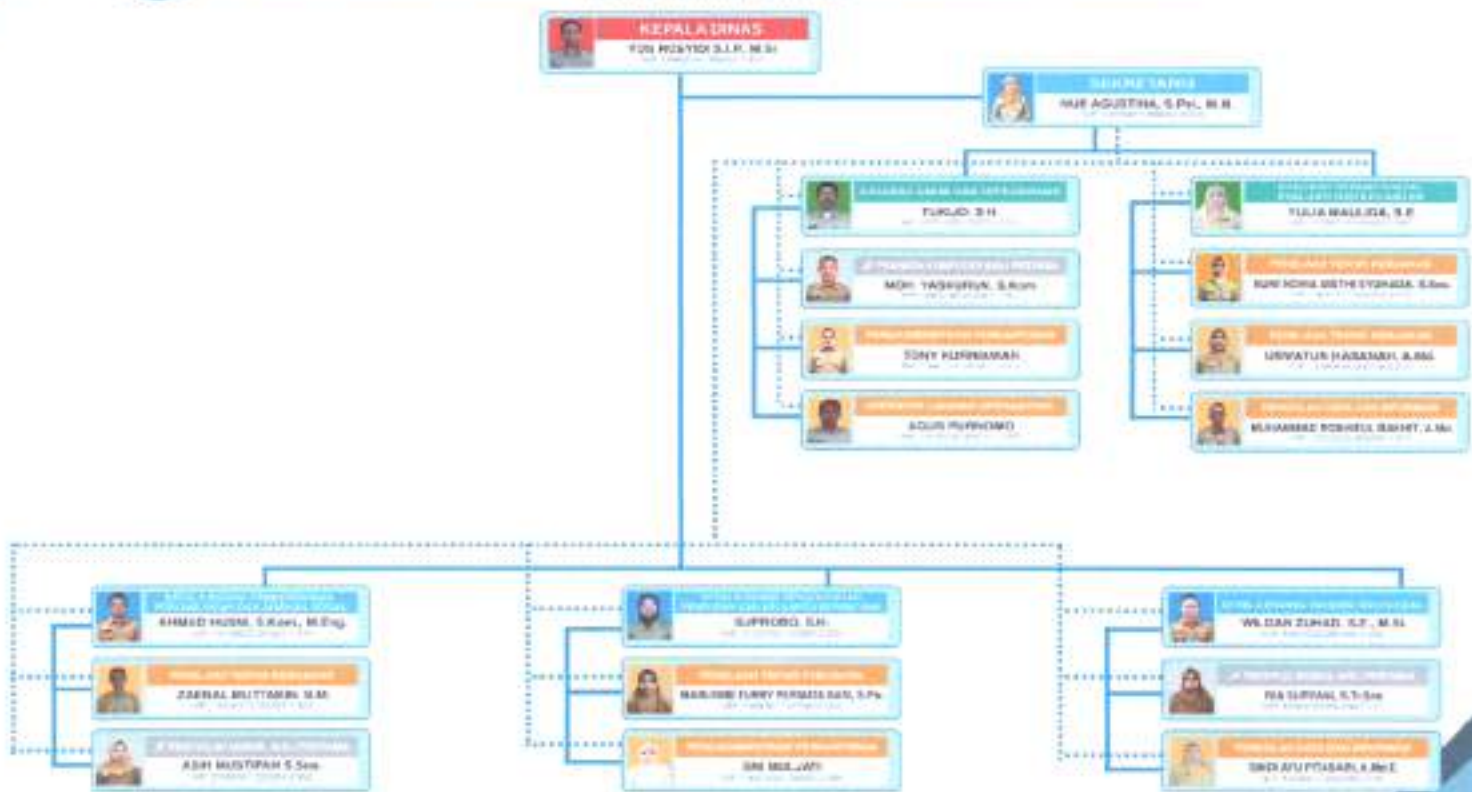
KEPALA DINAS
YON WIDIYADI S.I.P., M.Si
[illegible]

SEKRETARIS
NUR AGUSTINA, S.Psi., M.M
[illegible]

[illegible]
TUKIJO, S.H
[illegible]

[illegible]
MOH. YASKURUN, S.Kom
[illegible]

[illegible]
TONY KURNIAWAN
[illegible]

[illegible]
AGUS PURNOMO
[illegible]

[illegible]
YULIA MAULIDA, S.E
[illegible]

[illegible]
NUR RORA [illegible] S.Kom
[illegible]

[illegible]
URWATUN HASANAH, A.Md
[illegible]

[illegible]
MUHAMMAD ROHMUL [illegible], A.Md
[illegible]

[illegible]
AHMAD HUSNI, S.Kom., M.Eng.
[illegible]

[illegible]
ZAENAL MUTTAKIN, S.M.
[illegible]

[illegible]
ASIH MUSTIPAH S.Sos
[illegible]

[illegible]
SUPROBO, S.H.
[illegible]

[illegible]
MARLISSE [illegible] S.Pd
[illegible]

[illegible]
SRI MULJATI
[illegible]

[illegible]
WILDAN ZUHADI, S.E., M.Si
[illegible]

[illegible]
RIA SUPRANI, S.Tr.Sos
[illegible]

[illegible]
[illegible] FITASARI, A.Md.E
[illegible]